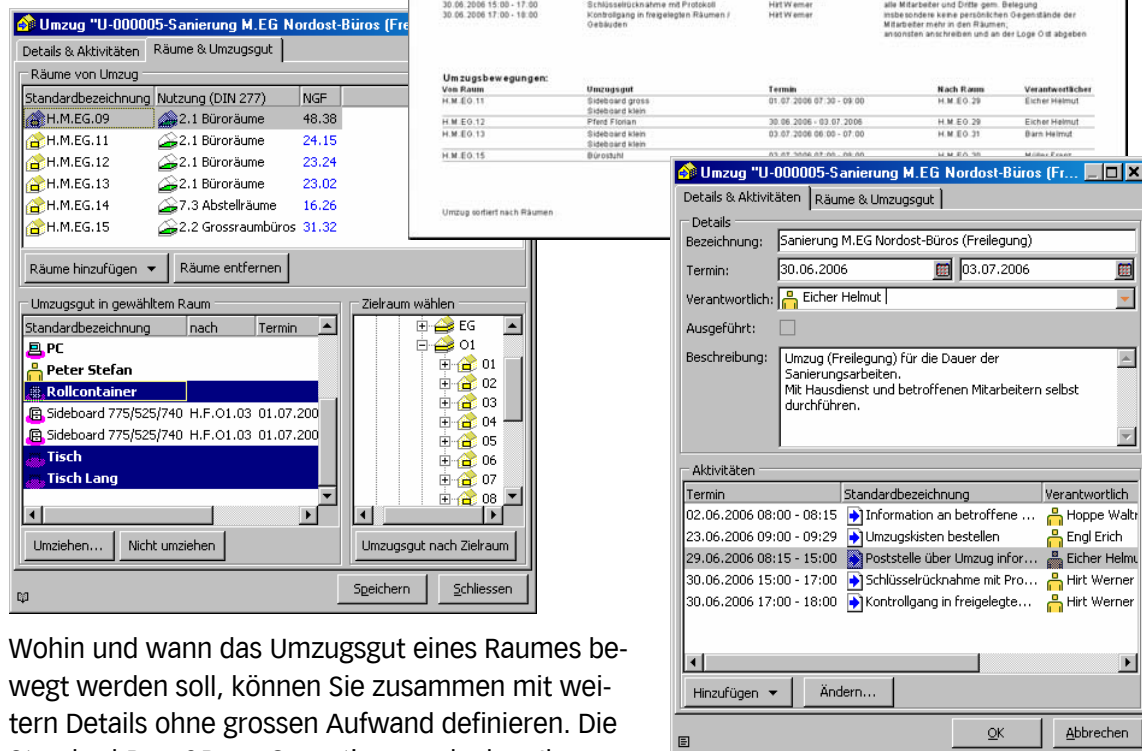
Umzug "U-000005-Sanierung M.EG Nordost-Büros (Fre

Details & Aktivitäten | Räume & Umzugsgut

Räume von Umzug

| Standardbezeichnung | Nutzung (DIN 277) | NGF |
|---|---|---|
| H.M.EG.09 | 2.1 Büroräume | 48.38 |
| H.M.EG.11 | 2.1 Büroräume | 24.15 |
| H.M.EG.12 | 2.1 Büroräume | 23.24 |
| H.M.EG.13 | 2.1 Büroräume | 23.02 |
| H.M.EG.14 | 7.3 Abstellräume | 16.26 |
| H.M.EG.15 | 2.2 Grossraumbüros | 31.32 |

Räume hinzufügen ▼ | Räume entfernen

Umzugsgut in gewähltem Raum

| Standardbezeichnung | nach | Termin |
|---|---|---|
| PC | | |
| Peter Stefan | | |
| Rollcontainer | | |
| Sideboard 775/525/740 | H.F.O1.03 | 01.07.200 |
| Sideboard 775/525/740 | H.F.O1.03 | 01.07.200 |
| Tisch | | |
| Tisch Lang | | |

Zielraum wählen
EG
O1
01
02
03
04
05
06
07
08

Umziehen... | Nicht umziehen | Umzugsgut nach Zielraum

Speichern | Schliessen

30.06.2006 15:00 - 17:00 Schlüsselrücknahme mit Protokoll Hirt Werner alle Mitarbeiter und Dritte gem. Belegung
30.06.2006 17:00 - 18:00 Kontrollgang in freigelegten Räumen / Gebäuden Hirt Werner insbesondere keine persönlichen Gegenstände der Mitarbeiter mehr in den Räumen; ansonsten anschreiben und an der Loge Ost abgeben

Umzugsbewegungen:

| Von Raum | Umzugsgut | Termin | Nach Raum | Verantwortlicher |
|---|---|---|---|---|
| H.M.EG.11 | Sideboard gross Sideboard klein | 01.07.2006 07:30 - 09:00 | H.M.EG.29 | Eicher Helmut |
| H.M.EG.12 | Pferd Florian | 30.06.2006 - 03.07.2006 | H.M.EG.29 | Eicher Helmut |
| H.M.EG.13 | Sideboard klein Sideboard klein | 03.07.2006 06:00 - 07:00 | H.M.EG.31 | Barn Helmut |
| H.M.EG.15 | Bürostuhl | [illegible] | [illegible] | Müller Ernst |

Umzug sortiert nach Räumen

Umzug "U-000005-Sanierung M.EG Nordost-Büros (Fr...

Details & Aktivitäten | Räume & Umzugsgut

Details
Bezeichnung: Sanierung M.EG Nordost-Büros (Freilegung)
Termin: 30.06.2006 03.07.2006
Verantwortlich: Eicher Helmut
Ausgeführt:
Beschreibung: Umzug (Freilegung) für die Dauer der Sanierungsarbeiten.
Mit Hausdienst und betroffenen Mitarbeitern selbst durchführen.

Aktivitäten

| Termin | Standardbezeichnung | Verantwortlich |
|---|---|---|
| 02.06.2006 08:00 - 08:15 | Information an betroffene ... | Hoppe Waltr |
| 23.06.2006 09:00 - 09:29 | Umzugskisten bestellen | Engl Erich |
| 29.06.2006 08:15 - 15:00 | Poststelle über Umzug infor... | Eicher Helmu |
| 30.06.2006 15:00 - 17:00 | Schlüsselrücknahme mit Pro... | Hirt Werner |
| 30.06.2006 17:00 - 18:00 | Kontrollgang in freigelegte... | Hirt Werner |

Hinzufügen ▼ | Ändern...

OK | Abbrechen

Wohin und wann das Umzugsgut eines Raumes bewegt werden soll, können Sie zusammen mit weitern Details ohne grossen Aufwand definieren. Die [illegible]